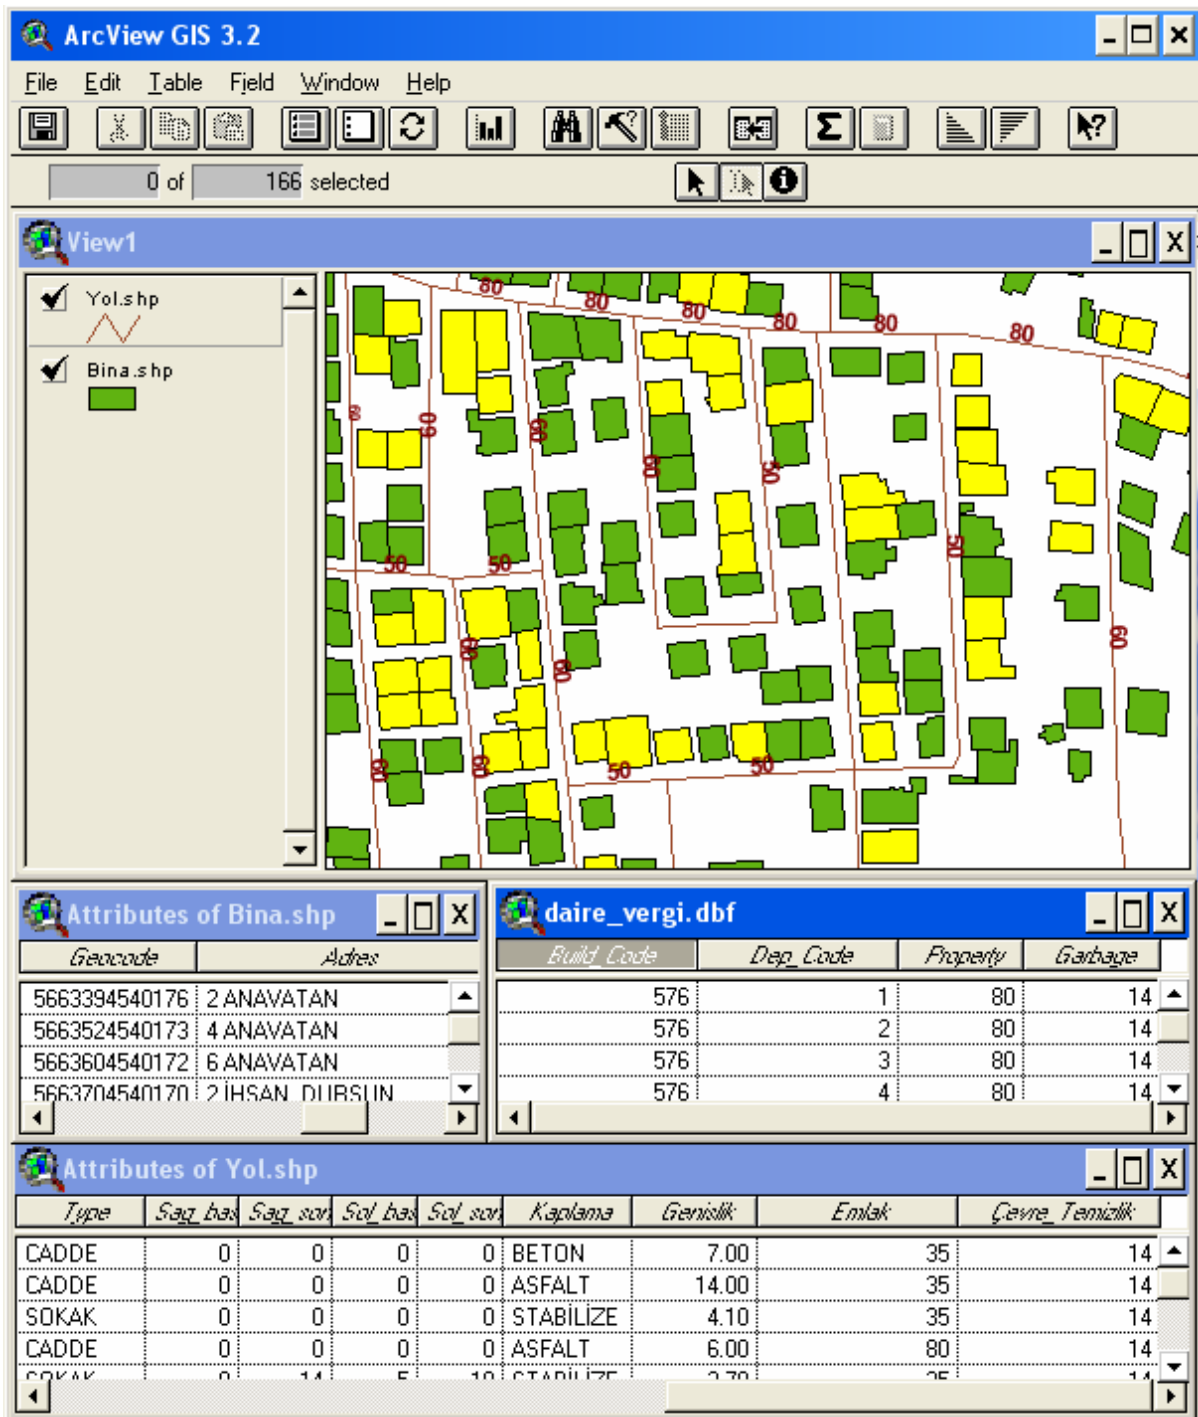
ArcView GIS 3.2

File Edit Table Field Window Help

0 of 166 selected

View1

Yol.shp

Bina.shp

80 80 80 80 80 80 80 60 60 60 60 50 50 60 60 50 60 60 60 60 50 50

Attributes of Bina.shp

| Geocode | Adres |
|---|---|
| 5663394540176 | 2 ANAVATAN |
| 5663524540173 | 4 ANAVATAN |
| 5663604540172 | 6 ANAVATAN |
| 5663704540170 | 2 İHSAN DURSUN |

daire_vergi.dbf

| Build_Code | Dep_Code | Property | Garbage |
|---|---|---|---|
| 576 | 1 | 80 | 14 |
| 576 | 2 | 80 | 14 |
| 576 | 3 | 80 | 14 |
| 576 | 4 | 80 | 14 |

Attributes of Yol.shp

| Type | Sag_bas | Sag_son | Sol_bas | Sol_son | Kaplama | Genislik | Emlak | Cevre_Temizlik |
|---|---|---|---|---|---|---|---|---|
| CADDE | 0 | 0 | 0 | 0 | BETON | 7.00 | 35 | 14 |
| CADDE | 0 | 0 | 0 | 0 | ASFALT | 14.00 | 35 | 14 |
| SOKAK | 0 | 0 | 0 | 0 | STABİLİZE | 4.10 | 35 | 14 |
| CADDE | 0 | 0 | 0 | 0 | ASFALT | 6.00 | 80 | 14 |
| SOKAK | 0 | 14 | 5 | 10 | STABİLİZE | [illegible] | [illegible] | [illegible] |